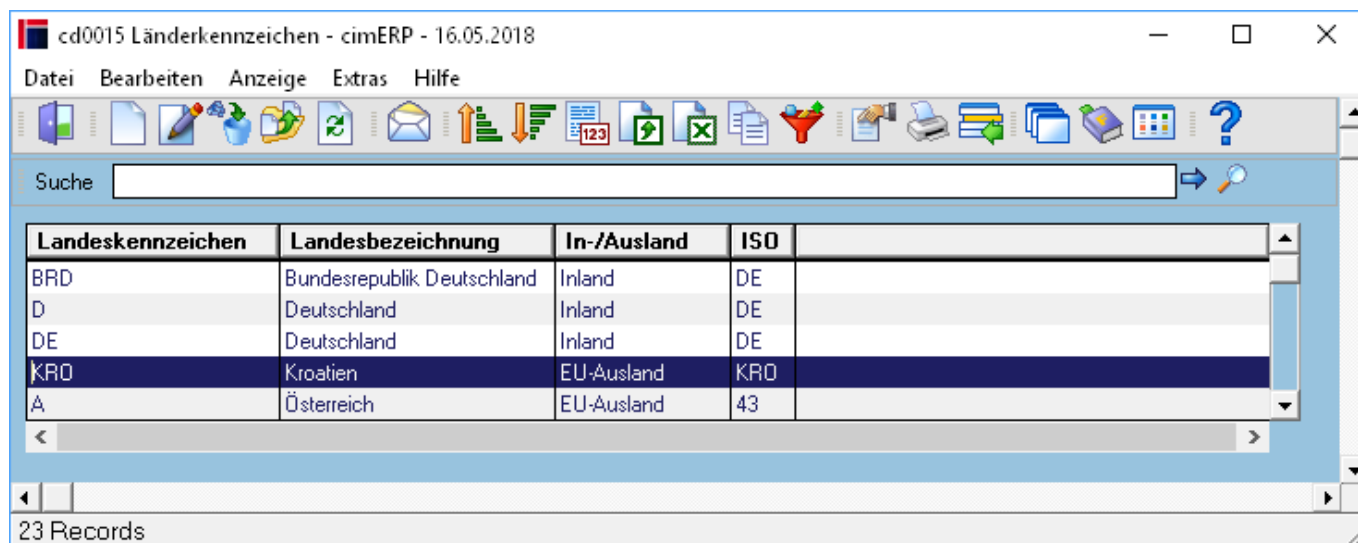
cd0015 Länderkennzeichen - cimERP - 16.05.2018

Datei Bearbeiten Anzeige Extras Hilfe

123

Suche

| Landeskennzeichen | Landesbezeichnung | In-/Ausland | ISO |
|---|---|---|---|
| BRD | Bundesrepublik Deutschland | Inland | DE |
| D | Deutschland | Inland | DE |
| DE | Deutschland | Inland | DE |
| KRO | Kroatien | EU-Ausland | KRO |
| A | Österreich | EU-Ausland | 43 |

23 Records